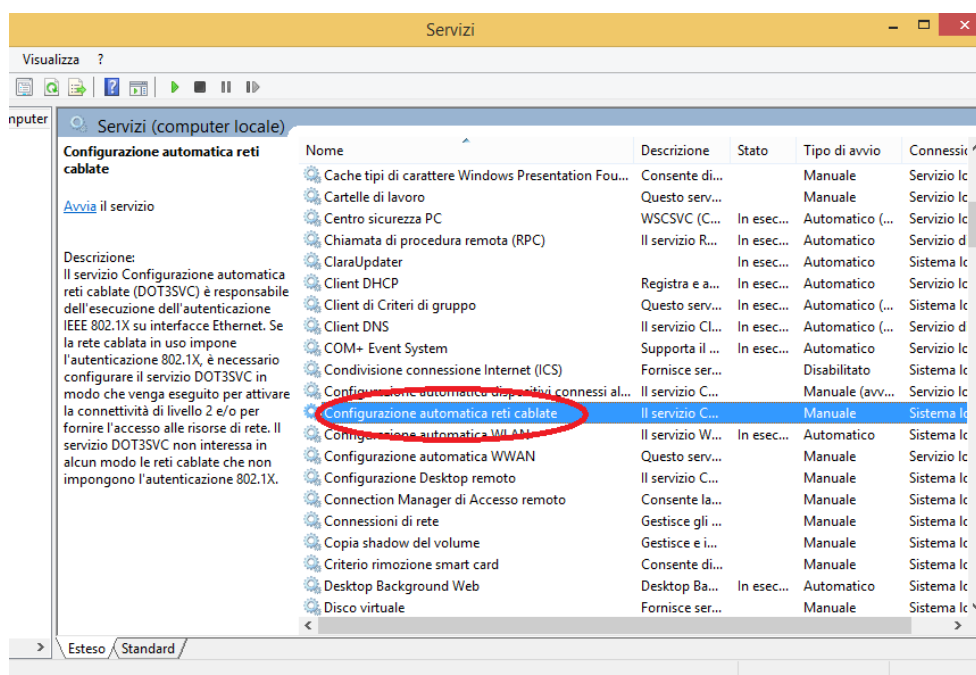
Servizi

Visualizza ?

nputer

Servizi (computer locale)

Configurazione automatica reti cablate

Avvia il servizio

Descrizione:
Il servizio Configurazione automatica reti cablate (DOT3SVC) è responsabile dell'esecuzione dell'autenticazione IEEE 802.1X su interfacce Ethernet. Se la rete cablata in uso impone l'autenticazione 802.1X, è necessario configurare il servizio DOT3SVC in modo che venga eseguito per attivare la connettività di livello 2 e/o per fornire l'accesso alle risorse di rete. Il servizio DOT3SVC non interessa in alcun modo le reti cablate che non impongono l'autenticazione 802.1X.

| Nome | Descrizione | Stato | Tipo di avvio | Connessic |
|---|---|---|---|---|
| Cache tipi di carattere Windows Presentation Fou... | Consente di... | | Manuale | Servizio lo |
| Cartelle di lavoro | Questo serv... | | Manuale | Servizio lo |
| Centro sicurezza PC | WSCSVC (C... | In esec... | Automatico (... | Servizio lo |
| Chiamata di procedura remota (RPC) | Il servizio R... | In esec... | Automatico | Servizio d |
| ClaraUpdater | | In esec... | Automatico | Sistema lo |
| Client DHCP | Registra e a... | In esec... | Automatico | Servizio lo |
| Client di Criteri di gruppo | Questo serv... | In esec... | Automatico (... | Sistema lo |
| Client DNS | Il servizio Cl... | In esec... | Automatico (... | Servizio d |
| COM+ Event System | Supporta il ... | In esec... | Automatico | Servizio lo |
| Condivisione connessione Internet (ICS) | Fornisce ser... | | Disabilitato | Sistema lo |
| Configurazione automatica dispositivi connessi al... | Il servizio C... | | Manuale (avv... | Servizio lo |
| Configurazione automatica reti cablate | Il servizio C... | | Manuale | Sistema lo |
| Configurazione automatica WLAN | Il servizio W... | In esec... | Automatico | Sistema lo |
| Configurazione automatica WWAN | Questo serv... | | Manuale | Servizio lo |
| Configurazione Desktop remoto | Il servizio C... | | Manuale | Sistema lo |
| Connection Manager di Accesso remoto | Consente la... | | Manuale | Sistema lo |
| Connessioni di rete | Gestisce gli ... | | Manuale | Sistema lo |
| Copia shadow del volume | Gestisce e i... | | Manuale | Sistema lo |
| Criterio rimozione smart card | Consente di... | | Manuale | Sistema lo |
| Desktop Background Web | Desktop Ba... | In esec... | Automatico | Sistema lo |
| Disco virtuale | Fornisce ser... | | Manuale | Sistema lo |

Esteso / Standard /